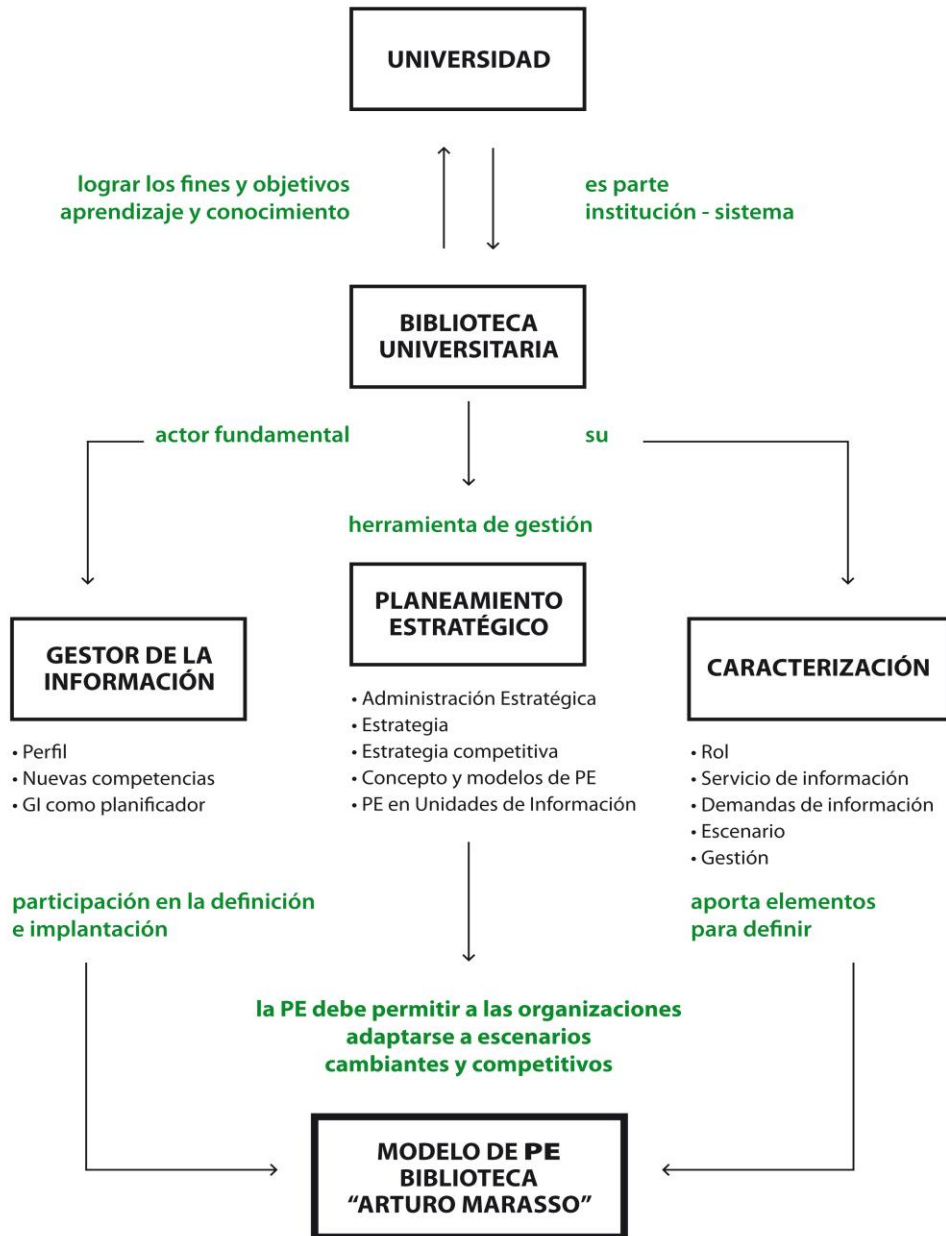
UNIVERSIDAD

lograr los fines y objetivos
aprendizaje y conocimiento

es parte
institución - sistema

BIBLIOTECA
UNIVERSITARIA

actor fundamental

su

herramienta de gestión

GESTOR DE LA
INFORMACIÓN

• Perfil
• Nuevas competencias
• GI como planificador

PLANEAMIENTO
ESTRATÉGICO

• Administración Estratégica
• Estrategia
• Estrategia competitiva
• Concepto y modelos de PE
• PE en Unidades de Información

CARACTERIZACIÓN

• Rol
• Servicio de información
• Demandas de información
• Escenario
• Gestión

participación en la definición
e implantación

aporta elementos
para definir

la PE debe permitir a las organizaciones
adaptarse a escenarios
cambiantes y competitivos

MODELO DE PE
BIBLIOTECA
"ARTURO MARASSO"